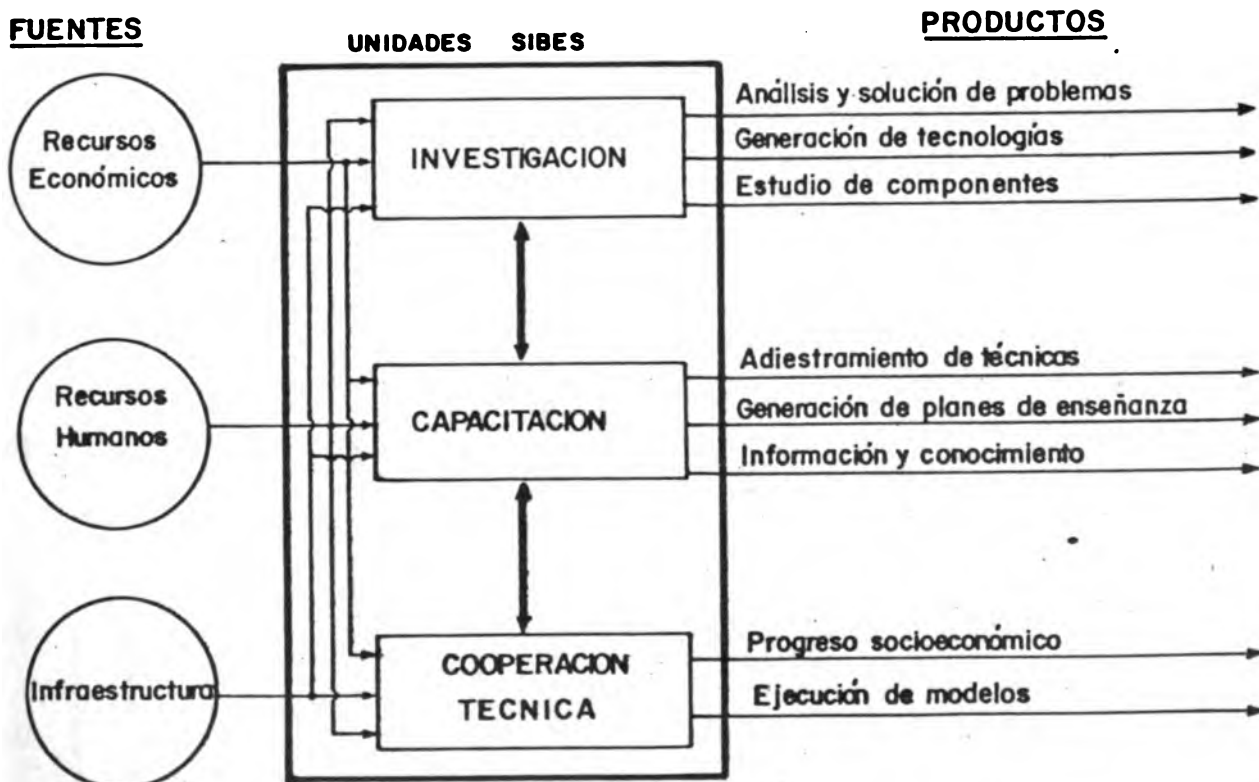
FUENTES

UNIDADES SIBES

PRODUCTOS

Recursos Económicos

Recursos Humanos

Infraestructura

INVESTIGACION

CAPACITACION

COOPERACION TECNICA

Análisis y solución de problemas

Generación de tecnologías

Estudio de componentes

Adiestramiento de técnicas

Generación de planes de enseñanza

Información y conocimiento

Progreso socioeconómico

Ejecución de modelos